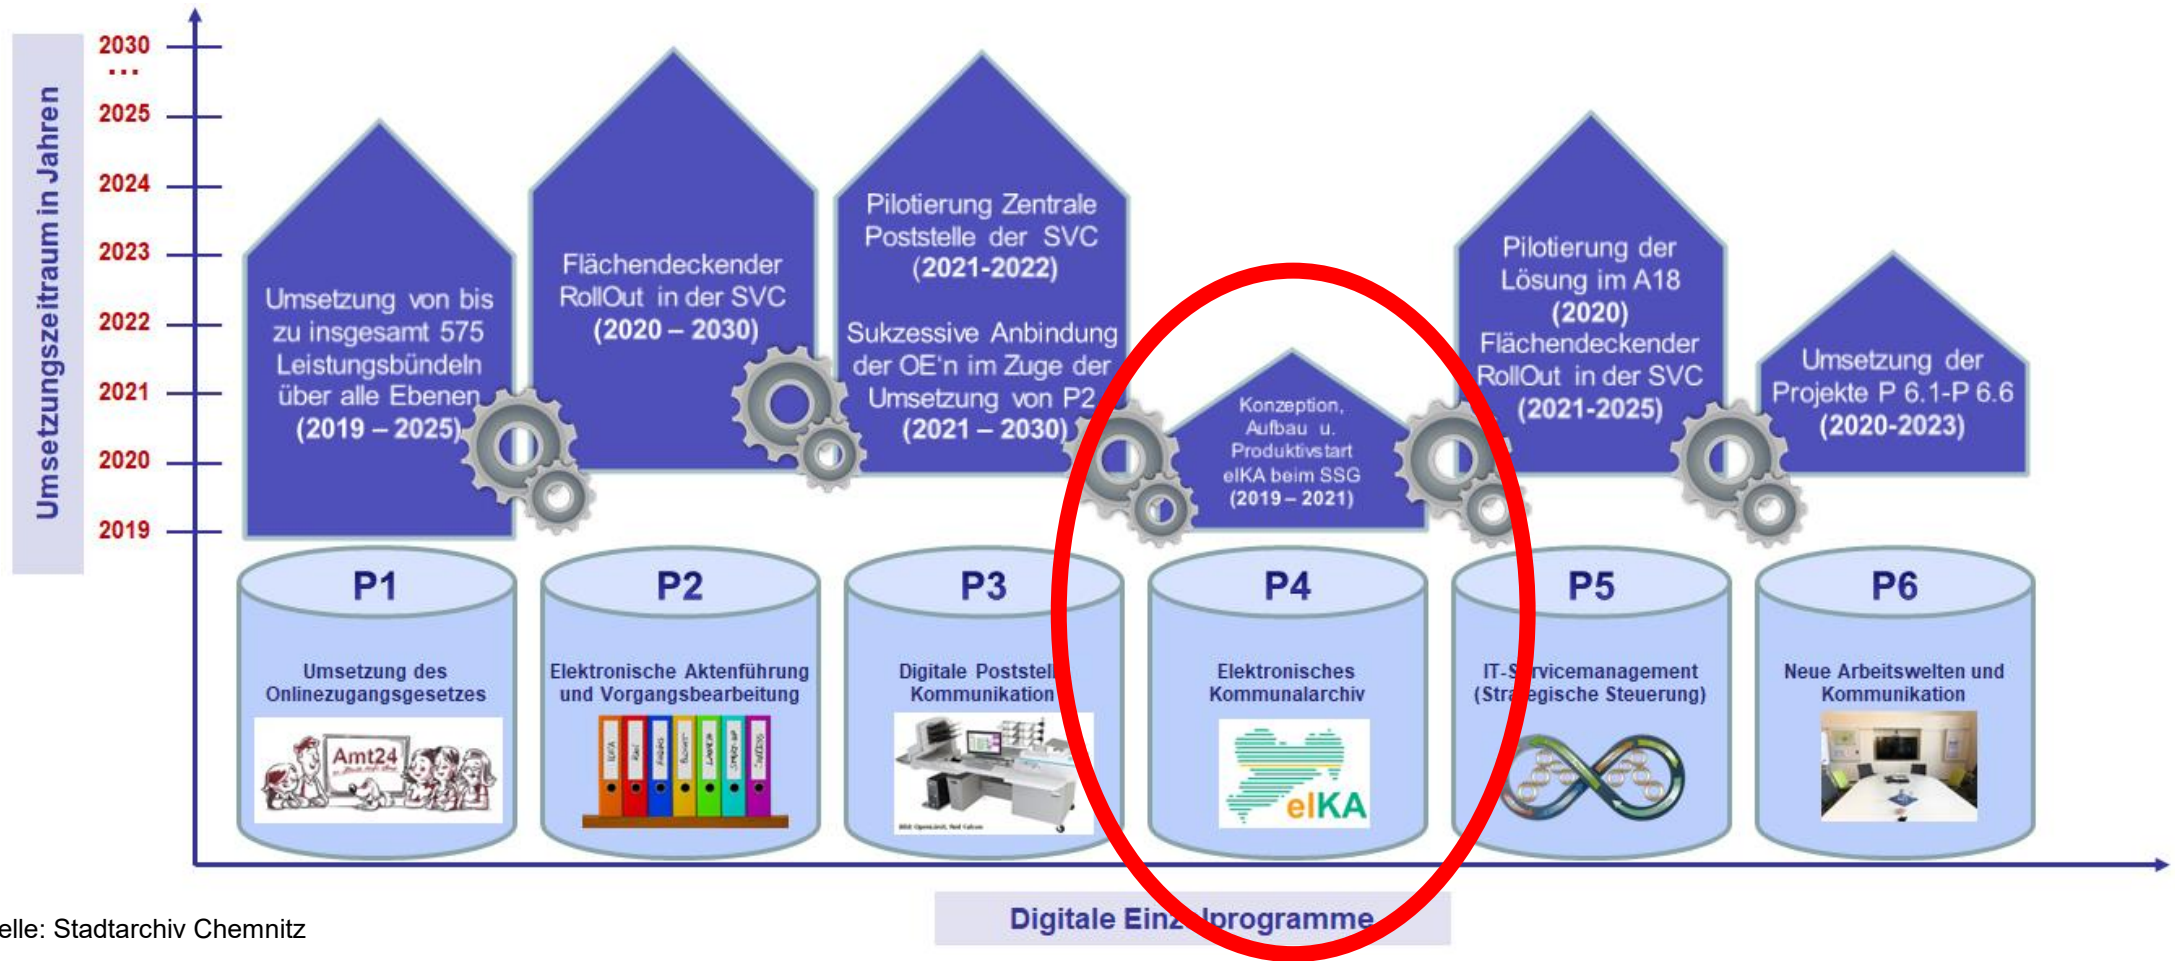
Umsetzungszeitraum in Jahren

2030
...
2025
2024
2023
2022
2021
2020
2019

Umsetzung von bis zu insgesamt 575 Leistungsbündeln über alle Ebenen (2019 – 2025)

Flächendeckender RollOut in der SVC (2020 – 2030)

Pilotierung Zentrale Poststelle der SVC (2021-2022)
Sukzessive Anbindung der OE'n im Zuge der Umsetzung von P2 (2021 – 2030)

Konzeption, Aufbau u. Produktivstart elKA beim SSG (2019 – 2021)

Pilotierung der Lösung im A18 (2020) Flächendeckender RollOut in der SVC (2021-2025)

Umsetzung der Projekte P 6.1-P 6.6 (2020-2023)

P1
Umsetzung des Onlinezugangsgesetzes
Amt24

P2
Elektronische Aktenführung und Vorgangsbearbeitung

P3
Digitale Poststel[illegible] Kommunikation

P4
Elektronisches Kommunalarchiv
elKA

P5
IT-S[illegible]rvicemanagement (Stra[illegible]egische Steuerung)

P6
Neue Arbeitswelten und Kommunikation

Digitale Einz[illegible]lprogramme

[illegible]elle: Stadtarchiv Chemnitz